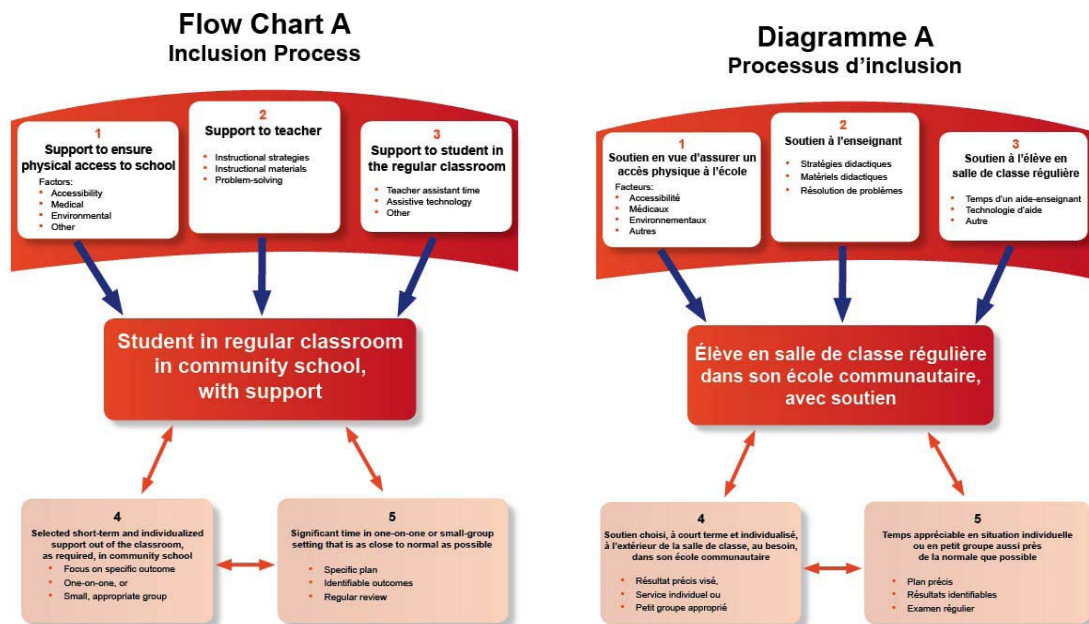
Flow Chart A
Inclusion Process

1
Support to ensure physical access to school
Factors:
- Accessibility
- Medical
- Environmental
- Other

2
Support to teacher
- Instructional strategies
- Instructional materials
- Problem-solving

3
Support to student in the regular classroom
- Teacher assistant time
- Assistive technology
- Other

Student in regular classroom in community school, with support

4
Selected short-term and individualized support out of the classroom, as required, in community school
- Focus on specific outcome
- One-on-one, or
- Small, appropriate group

5
Significant time in one-on-one or small-group setting that is as close to normal as possible
- Specific plan
- Identifiable outcomes
- Regular review

Diagramme A
Processus d'inclusion

1
Soutien en vue d'assurer un accès physique à l'école
Facteurs:
- Accessibilité
- Médicaux
- Environnementaux
- Autres

2
Soutien à l'enseignant
- Stratégies didactiques
- Matériels didactiques
- Résolution de problèmes

3
Soutien à l'élève en salle de classe régulière
- Temps d'un aide-enseignant
- Technologie d'aide
- Autre

Élève en salle de classe régulière dans son école communautaire, avec soutien

4
Soutien choisi, à court terme et individualisé, à l'extérieur de la salle de classe, au besoin, dans son école communautaire
- Résultat précis visé,
- Service individuel ou
- Petit groupe approprié

5
Temps appréciable en situation individuelle ou en petit groupe aussi près de la normale que possible
- Plan précis
- Résultats identifiables
- Examen régulier